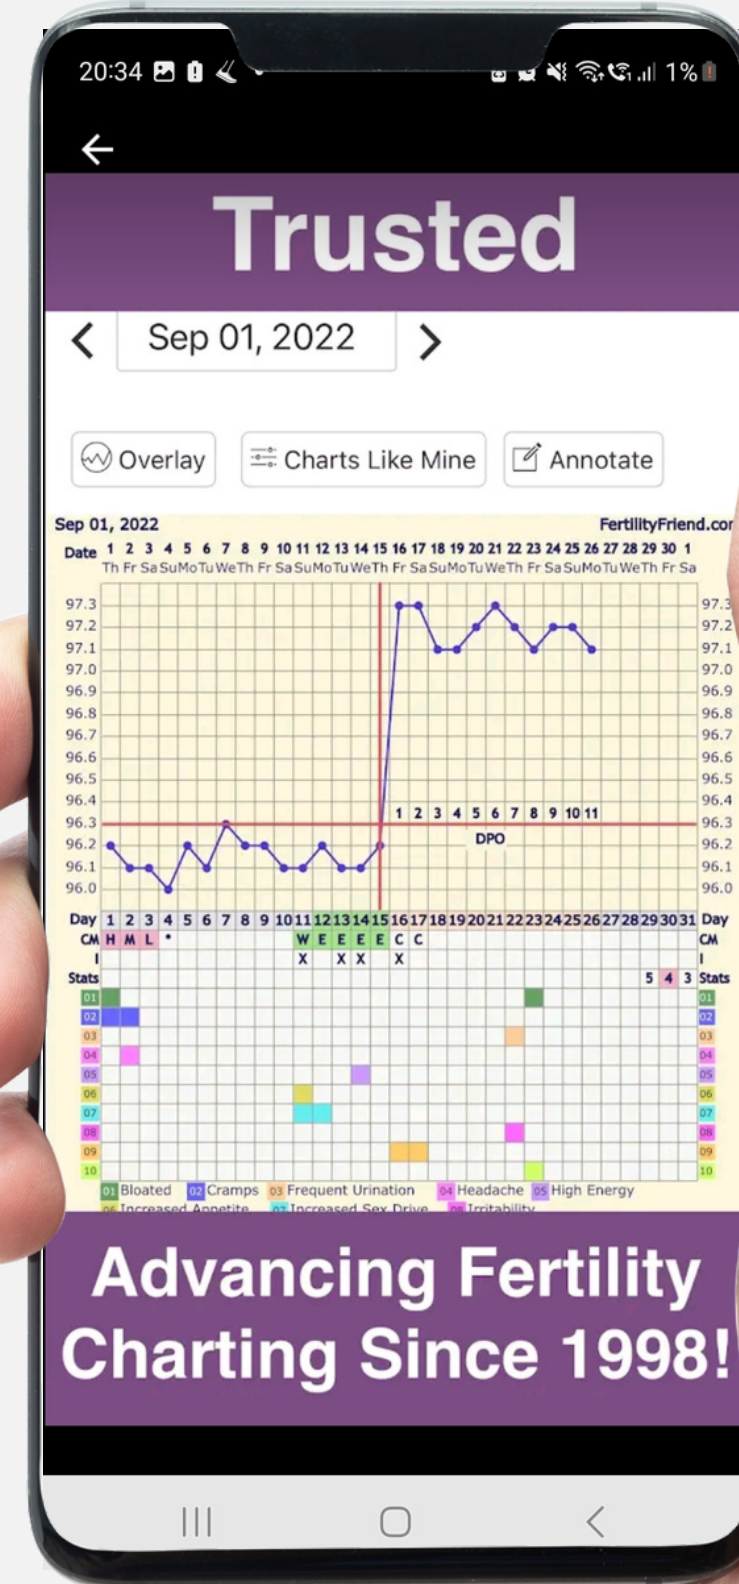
20:34 1%

Trusted

Sep 01, 2022

Overlay Charts Like Mine Annotate

Sep 01, 2022 FertilityFriend.cor

| Date | 1 | 2 | 3 | 4 | 5 | 6 | 7 | 8 | 9 | 10 | 11 | 12 | 13 | 14 | 15 | 16 | 17 | 18 | 19 | 20 | 21 | 22 | 23 | 24 | 25 | 26 | 27 | 28 | 29 | 30 | 1 |
|---|---|---|---|---|---|---|---|---|---|---|---|---|---|---|---|---|---|---|---|---|---|---|---|---|---|---|---|---|---|---|---|
| | Th | Fr | Sa | Su | Mo | Tu | We | Th | Fr | Sa | Su | Mo | Tu | We | Th | Fr | Sa | Su | Mo | Tu | We | Th | Fr | Sa | Su | Mo | Tu | We | Th | Fr | Sa |

97.3 97.2 97.1 97.0 96.9 96.8 96.7 96.6 96.5 96.4 96.3 96.2 96.1 96.0

1 2 3 4 5 6 7 8 9 10 11
DPO

| Day | 1 | 2 | 3 | 4 | 5 | 6 | 7 | 8 | 9 | 10 | 11 | 12 | 13 | 14 | 15 | 16 | 17 | 18 | 19 | 20 | 21 | 22 | 23 | 24 | 25 | 26 | 27 | 28 | 29 | 30 | 31 | Day |
|---|---|---|---|---|---|---|---|---|---|---|---|---|---|---|---|---|---|---|---|---|---|---|---|---|---|---|---|---|---|---|---|---|
| CM | H | M | L | • | | | | | | | | W | E | E | E | E | C | C | | | | | | | | | | | | | | CM |
| I | | | | | | | | | | | | X | | X | X | | X | | | | | | | | | | | | | | | I |
| Stats | | | | | | | | | | | | | | | | | | | | | | | | | | | | | 5 | 4 | 3 | Stats |

01 02 03 04 05 06 07 08 09 10

01 Bloated 02 Cramps 03 Frequent Urination 04 Headache 05 High Energy 06 Increased Appetite 07 Increased Sex Drive 08 Irritability

Advancing Fertility Charting Since 1998!